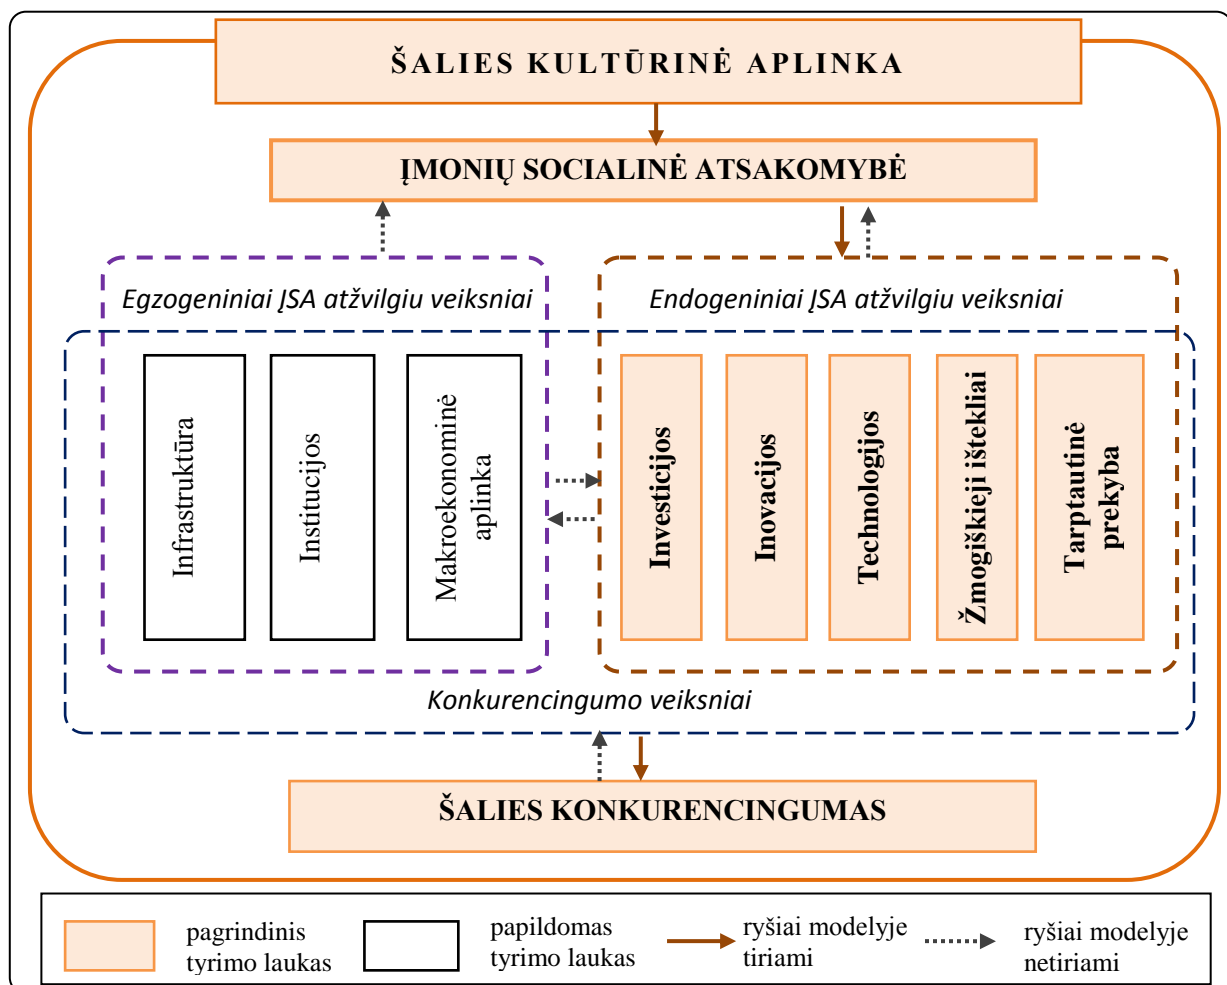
ŠALIES KULTŪRINĖ APLINKA

ĮMONIŲ SOCIALINĖ ATSAKOMYBĖ

Egzogeniniai ĮSA atžvilgiu veiksniai

Endogeniniai ĮSA atžvilgiu veiksniai

Infrastruktūra

Institucijos

Makroekonominė aplinka

Investicijos

Inovacijos

Technologijos

Žmogiškieji ištekliai

Tarptautinė prekyba

Konkurencingumo veiksniai

ŠALIES KONKURENCINGUMAS

pagrindinis tyrimo laukas

papildomas tyrimo laukas

ryšiai modelyje tiriami

ryšiai modelyje netiriami